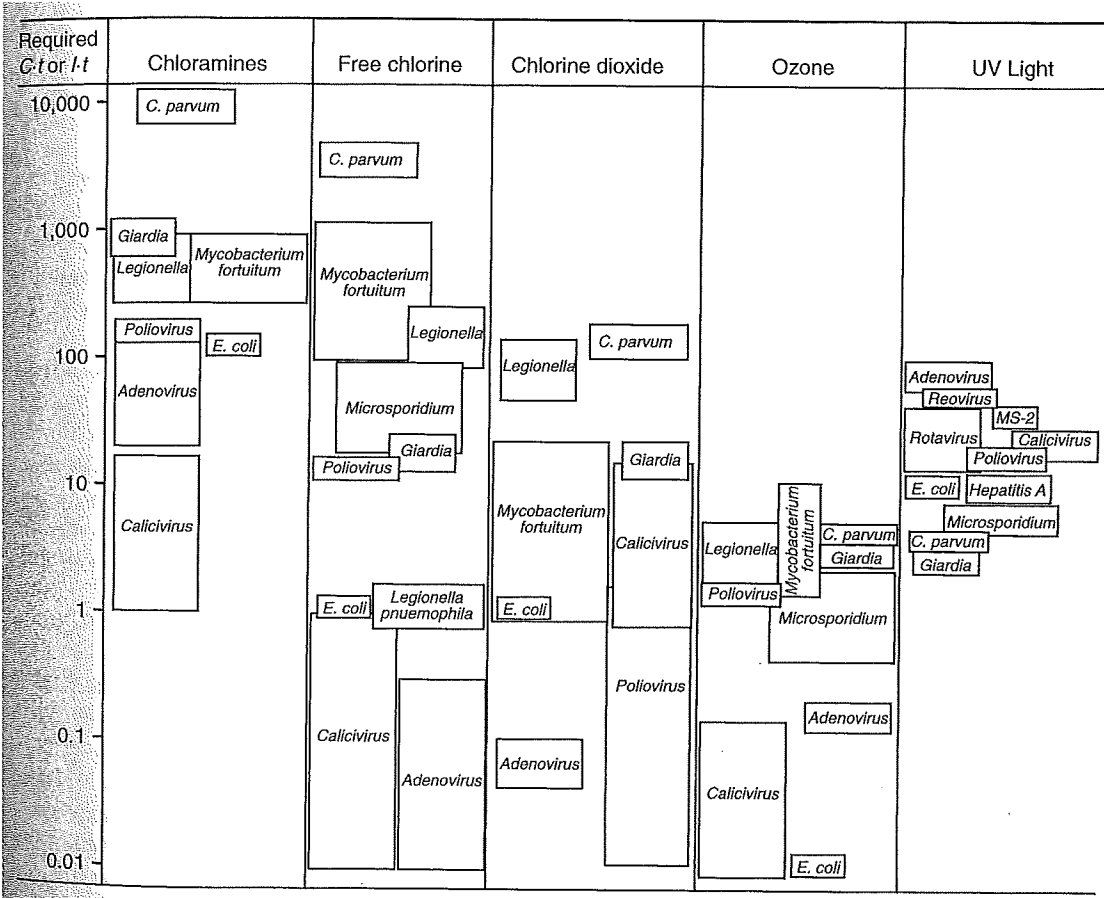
| Required $C \cdot t$ or $I \cdot t$ | Chloramines | Free chlorine | Chlorine dioxide | Ozone | UV Light |
|---|---|---|---|---|---|

10,000
1,000
100
10
1
0.1
0.01

Chloramines: C. parvum, Giardia, Legionella, Mycobacterium fortuitum, Poliovirus, E. coli, Adenovirus, Calicivirus

Free chlorine: C. parvum, Mycobacterium fortuitum, Legionella, Microsporidium, Giardia, Poliovirus, E. coli, Legionella pnuemophila, Calicivirus, Adenovirus

Chlorine dioxide: Legionella, C. parvum, Giardia, Mycobacterium fortuitum, Calicivirus, E. coli, Poliovirus, Adenovirus

Ozone: Mycobacterium fortuitum, C. parvum, Legionella, Giardia, Poliovirus, Microsporidium, Adenovirus, Calicivirus, E. coli

UV Light: Adenovirus, Reovirus, MS-2, Rotavirus, Calicivirus, Poliovirus, E. coli, Hepatitis A, Microsporidium, C. parvum, Giardia